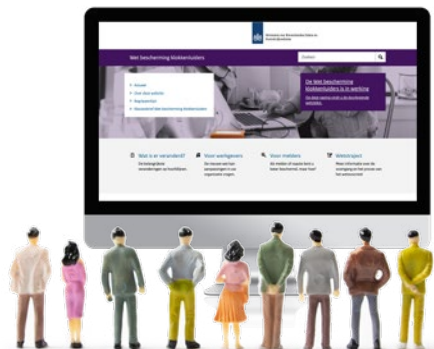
Ministerie van Binnenlandse Zaken en Koninkrijksrelaties

Wet bescherming klokkenluiders

Zoeken

Home
Over deze website
Kopieerlink
Veranderd Wet bescherming klokkenluiders

De Wet bescherming klokkenluiders is in werking

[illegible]

Wat is er veranderd?
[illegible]

Voor werkgevers
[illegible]

Voor melders
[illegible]

Wetstraject
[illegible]